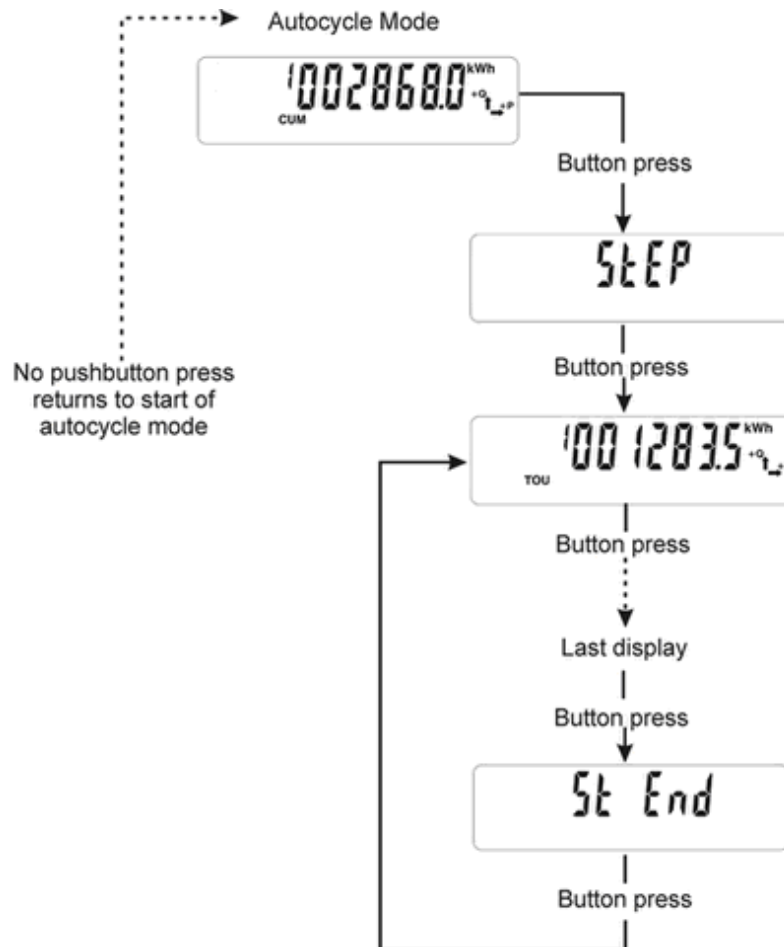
Autocycle Mode

1 0028680 kWh +Q +P
CUM

Button press

StEP

Button press

No pushbutton press returns to start of autocycle mode

1 0012835 kWh +Q
TOU

Button press

Last display

Button press

St End

Button press